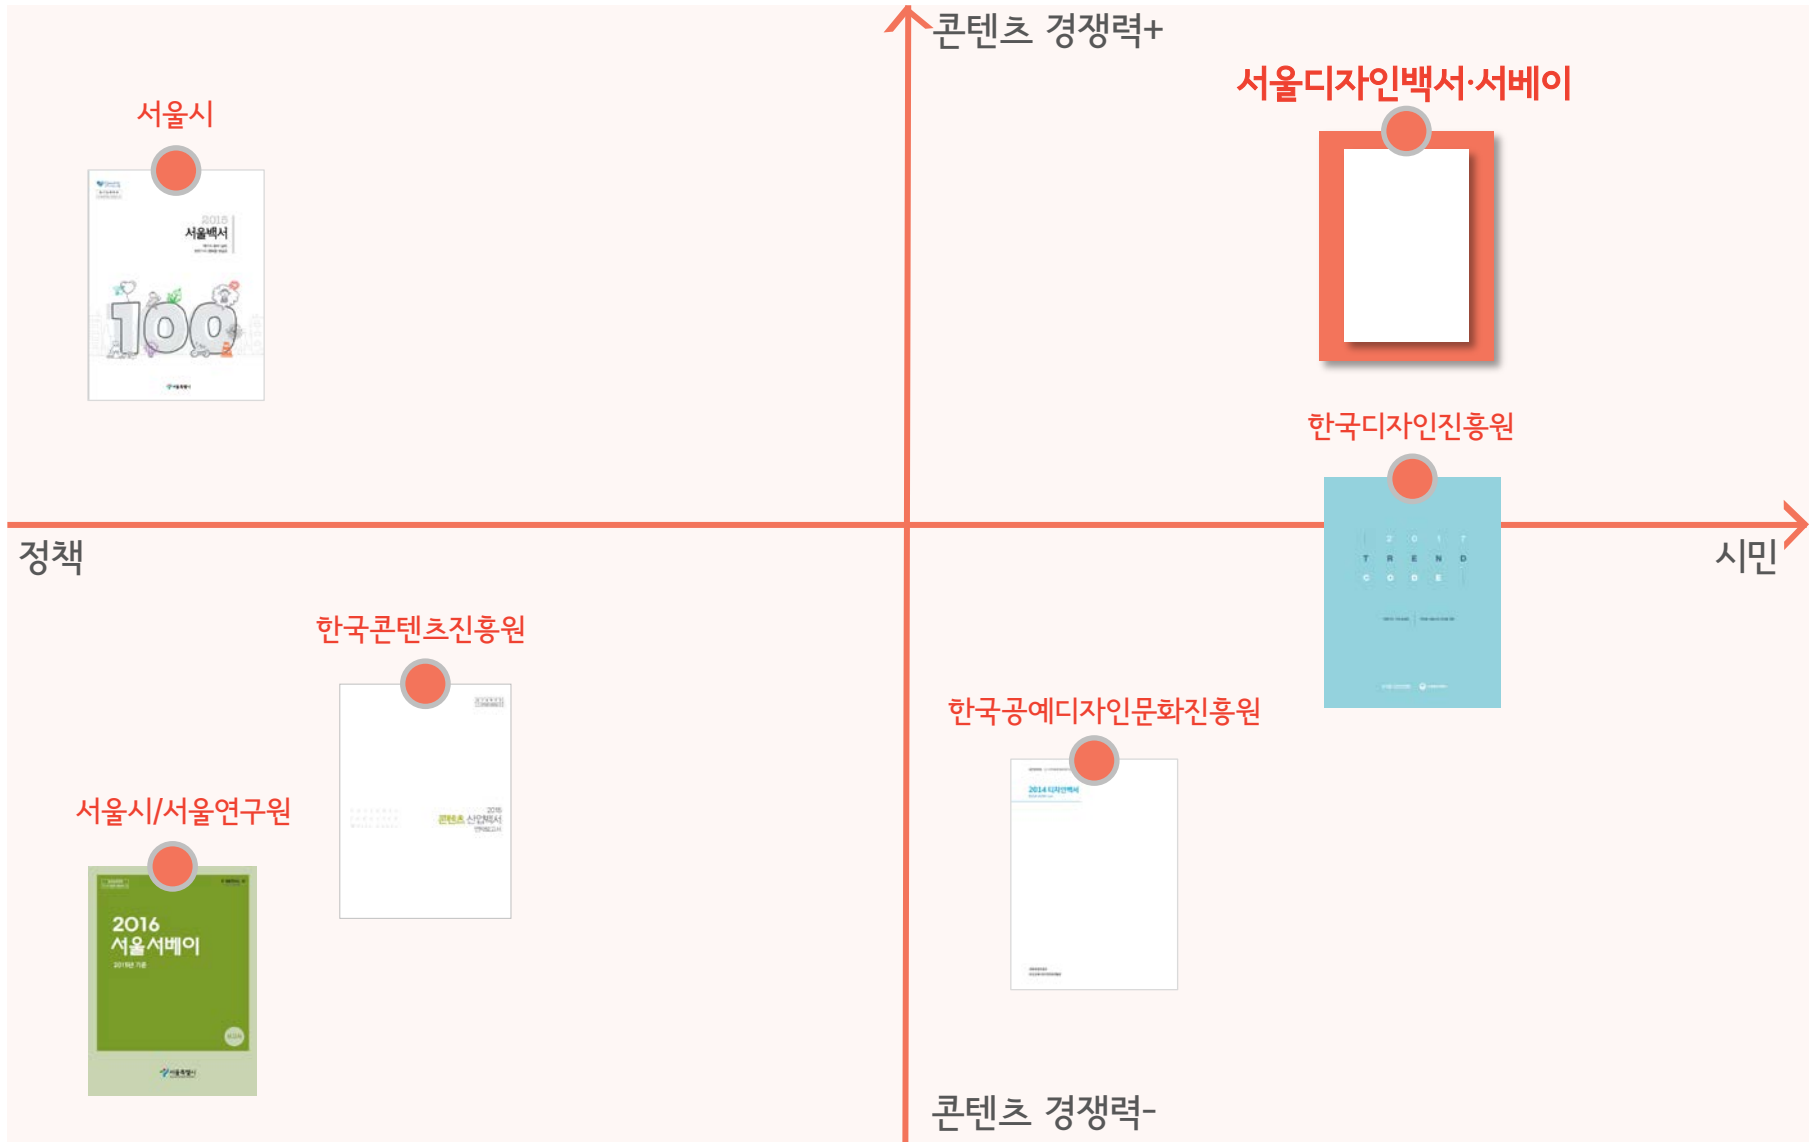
콘텐츠 경쟁력+

서울디자인백서·서베이

서울시

2018
서울백서

100

한국디자인진흥원

정책

시민

2 0 1 7
T R E N D
C O D E

한국콘텐츠진흥원

2015
콘텐츠 산업백서

한국공예디자인문화진흥원

2014 디자인백서

서울시/서울연구원

2016
서울서베이

콘텐츠 경쟁력-